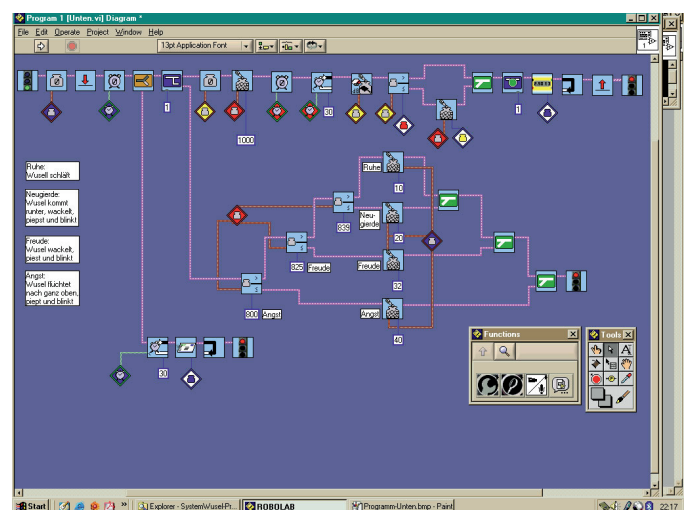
Program 1 [Unten.vi] Diagram *

File Edit Operate Project Window Help

13pt Application Font

1

1000

30

1

Ruhe:
Wusel schläft

Neugierde:
Wusel kommt runter, wackelt, piepst und blinkt

Freude:
Wusel wackelt, piest und blinkt

Angst:
Wusel flüchtet nach ganz oben, piept und blinkt

Ruhe

10

Neu-gierde

20

895

825 Freude

Freude

32

800 Angst

Angst

40

30

Functions

Tools

Start

Explorer - SystemWusel-Pr...

ROBOLAB

Programm-Unten.bmp - Paint

22:17